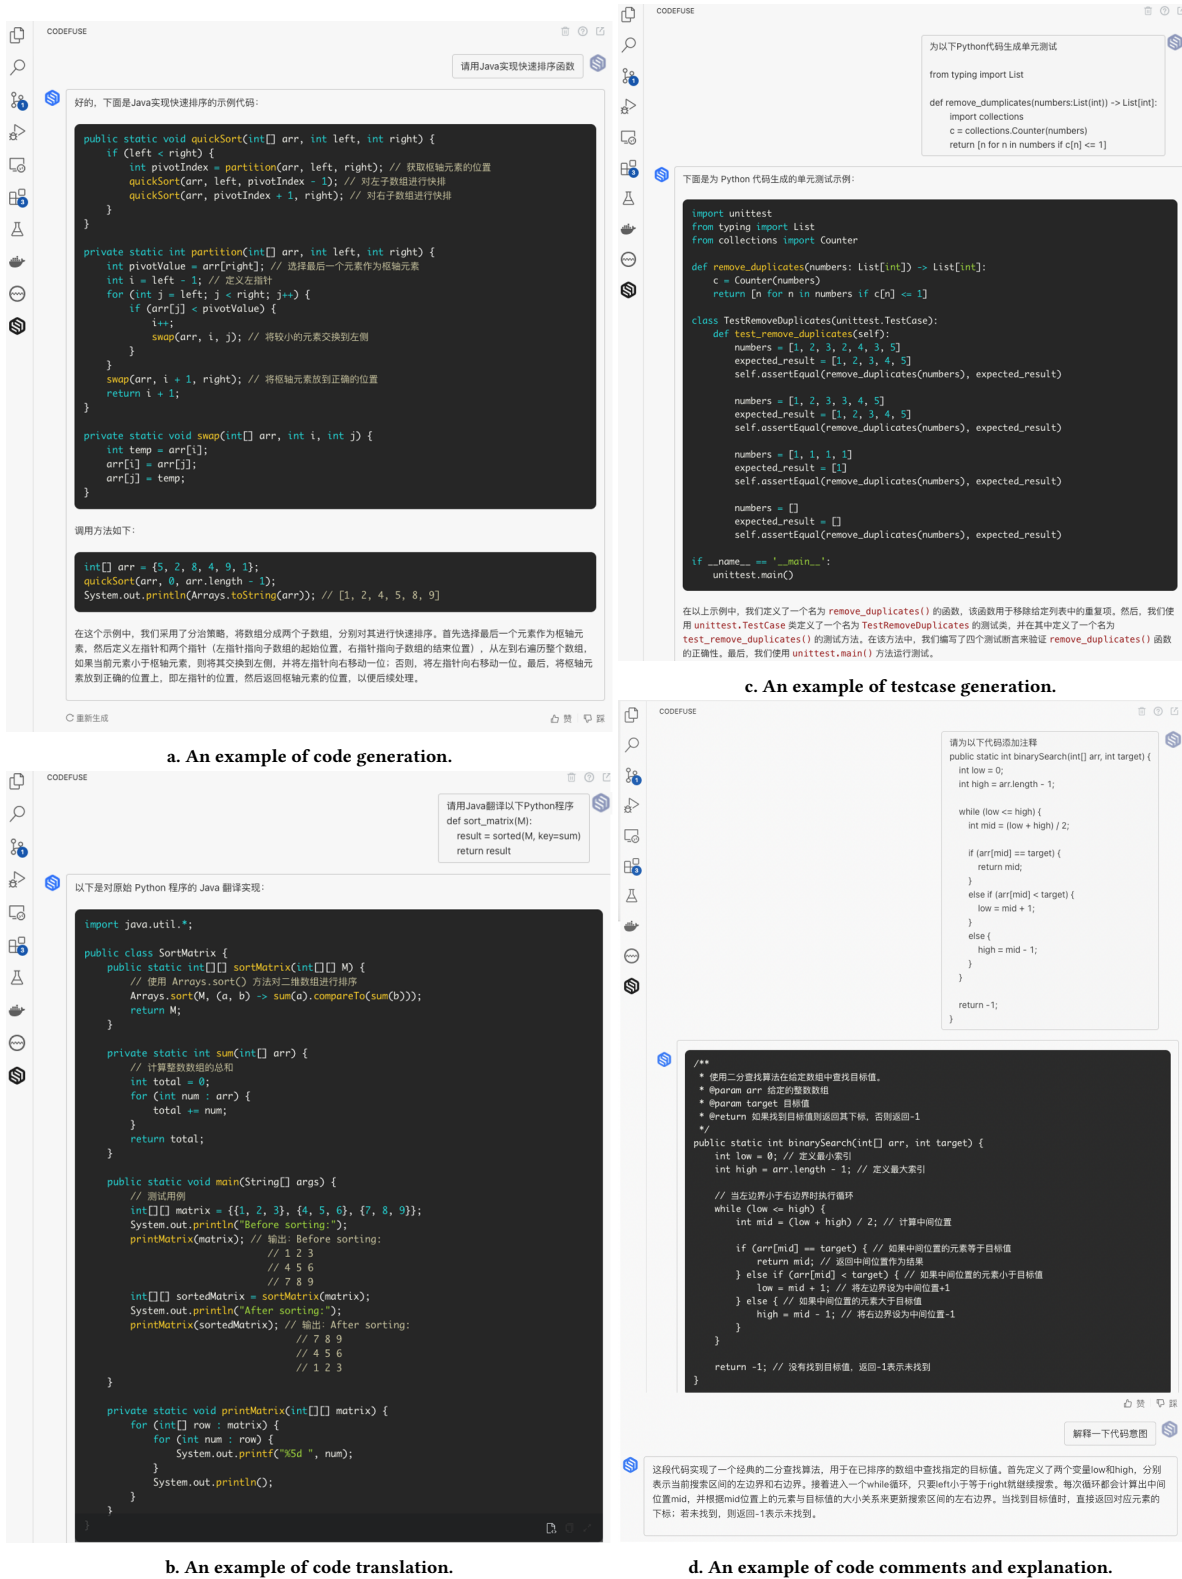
CODEFUSE

请用Java实现快速排序函数

好的，下面是Java实现快速排序的示例代码：

```
public static void quickSort(int[] arr, int left, int right) {
    if (left < right) {
        int pivotIndex = partition(arr, left, right); // 获取枢轴元素的位置
        quickSort(arr, left, pivotIndex - 1); // 对左子数组进行快排
        quickSort(arr, pivotIndex + 1, right); // 对右子数组进行快排
    }
}

private static int partition(int[] arr, int left, int right) {
    int pivotValue = arr[right]; // 选择最后一个元素作为枢轴元素
    int i = left - 1; // 定义左指针
    for (int j = left; j < right; j++) {
        if (arr[j] < pivotValue) {
            i++;
            swap(arr, i, j); // 将较小的元素交换到左侧
        }
    }
    swap(arr, i + 1, right); // 将枢轴元素放到正确的位置
    return i + 1;
}

private static void swap(int[] arr, int i, int j) {
    int temp = arr[i];
    arr[i] = arr[j];
    arr[j] = temp;
}
```

调用方法如下：

```
int[] arr = {5, 2, 8, 4, 9, 1};
quickSort(arr, 0, arr.length - 1);
System.out.println(Arrays.toString(arr)); // [1, 2, 4, 5, 8, 9]
```

在这个示例中，我们采用了分治策略，将数组分成两个子数组，分别对其进行快速排序。首先选择最后一个元素作为枢轴元素，然后定义左指针和两个指针（左指针指向子数组的起始位置，右指针指向子数组的结束位置），从左到右遍历整个数组，如果当前元素小于枢轴元素，则将其交换到左侧，并将左指针向右移动一位；否则，将左指针向右移动一位。最后，将枢轴元素放到正确的位置上，即左指针的位置，然后返回枢轴元素的位置，以便后续处理。

重新生成 赞 踩

a. An example of code generation.

CODEFUSE

请用Java翻译以下Python程序
def sort_matrix(M):
result = sorted(M, key=sum)
return result

以下是对原始 Python 程序的 Java 翻译实现：

```
import java.util.*;

public class SortMatrix {
    public static int[][] sortMatrix(int[][] M) {
        // 使用 Arrays.sort() 方法对二维数组进行排序
        Arrays.sort(M, (a, b) -> sum(a).compareTo(sum(b)));
        return M;
    }

    private static int sum(int[] arr) {
        // 计算整数数组的总和
        int total = 0;
        for (int num : arr) {
            total += num;
        }
        return total;
    }

    public static void main(String[] args) {
        // 测试用例
        int[][] matrix = {{1, 2, 3}, {4, 5, 6}, {7, 8, 9}};
        System.out.println("Before sorting:");
        printMatrix(matrix); // 输出: Before sorting:
                             // 1 2 3
                             // 4 5 6
                             // 7 8 9
        int[][] sortedMatrix = sortMatrix(matrix);
        System.out.println("After sorting:");
        printMatrix(sortedMatrix); // 输出: After sorting:
                                   // 7 8 9
                                   // 4 5 6
                                   // 1 2 3
    }

    private static void printMatrix(int[][] matrix) {
        for (int[] row : matrix) {
            for (int num : row) {
                System.out.printf("%5d ", num);
            }
            System.out.println();
        }
    }
}
```

b. An example of code translation.

CODEFUSE

为以下Python代码生成单元测试

from typing import List

def remove_dumplicates(numbers:List(int)) -> List[int]:
import collections
c = collections.Counter(numbers)
return [n for n in numbers if c[n] <= 1]

下面是为 Python 代码生成的单元测试示例：

```
import unittest
from typing import List
from collections import Counter

def remove_duplicates(numbers: List[int]) -> List[int]:
    c = Counter(numbers)
    return [n for n in numbers if c[n] <= 1]

class TestRemoveDuplicates(unittest.TestCase):
    def test_remove_duplicates(self):
        numbers = [1, 2, 3, 2, 4, 3, 5]
        expected_result = [1, 2, 3, 4, 5]
        self.assertEqual(remove_duplicates(numbers), expected_result)

        numbers = [1, 2, 3, 3, 4, 5]
        expected_result = [1, 2, 3, 4, 5]
        self.assertEqual(remove_duplicates(numbers), expected_result)

        numbers = [1, 1, 1, 1]
        expected_result = [1]
        self.assertEqual(remove_duplicates(numbers), expected_result)

        numbers = []
        expected_result = []
        self.assertEqual(remove_duplicates(numbers), expected_result)

if __name__ == '__main__':
    unittest.main()
```

在以上示例中，我们定义了一个名为 remove_duplicates() 的函数，该函数用于移除给定列表中的重复项。然后，我们使用 unittest.TestCase 类定义了一个名为 TestRemoveDuplicates 的测试类，并在其中定义了一个名为 test_remove_duplicates() 的测试方法。在该方法中，我们编写了四个测试断言来验证 remove_duplicates() 函数的正确性。最后，我们使用 unittest.main() 方法运行测试。

c. An example of testcase generation.

CODEFUSE

请为以下代码添加注释
public static int binarySearch(int[] arr, int target) {
int low = 0;
int high = arr.length - 1;

while (low <= high) {
int mid = (low + high) / 2;

if (arr[mid] == target) {
return mid;
}
else if (arr[mid] < target) {
low = mid + 1;
}
else {
high = mid - 1;
}
}

return -1;
}

```
/**
 * 使用二分查找算法在给定数组中查找目标值。
 * @param arr 给定的整数数组
 * @param target 目标值
 * @return 如果找到目标值则返回其下标，否则返回-1
 */
public static int binarySearch(int[] arr, int target) {
    int low = 0; // 定义最小索引
    int high = arr.length - 1; // 定义最大索引

    // 当左边界小于右边界时执行循环
    while (low <= high) {
        int mid = (low + high) / 2; // 计算中间位置

        if (arr[mid] == target) { // 如果中间位置的元素等于目标值
            return mid; // 返回中间位置作为结果
        } else if (arr[mid] < target) { // 如果中间位置的元素小于目标值
            low = mid + 1; // 将左边界设为中间位置+1
        } else { // 如果中间位置的元素大于目标值
            high = mid - 1; // 将右边界设为中间位置-1
        }
    }

    return -1; // 没有找到目标值，返回-1表示未找到
}
```

赞 踩

解释一下代码意图

这段代码实现了一个经典的二分查找算法，用于在已排序的数组中查找指定的目标值。首先定义了两个变量low和high，分别表示当前搜索区间的左边界和右边界。接着进入一个while循环，只要left小于等于right就继续搜索。每次循环都会计算出中间位置mid，并根据mid位置上的元素与目标值的大小关系来更新搜索区间的左右边界。当找到目标值时，直接返回对应元素的下标；若未找到，则返回-1表示未找到。

d. An example of code comments and explanation.